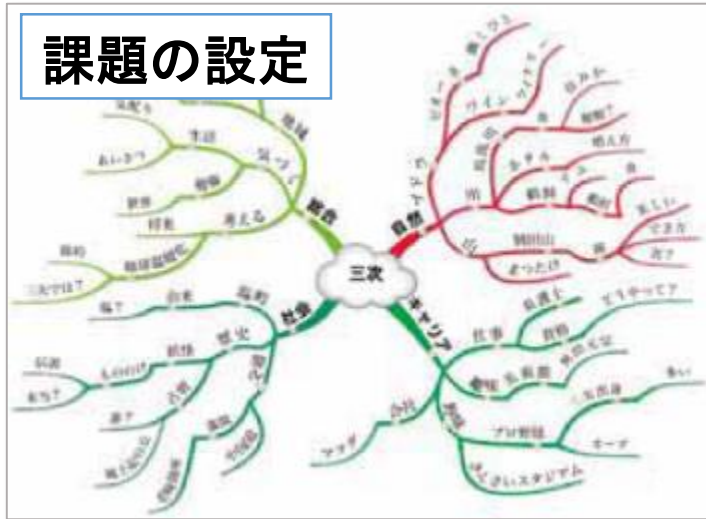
課題の設定

三次

総合
気配り
あいさつ
生活
地域
気づく
新聞
行動
将来
考える
環境
地球温暖化
三次守は？

自然
川
山
鵜飼
食
まつたけ
霧
できた
なぜ？
美しい

社会
歴史
由来
地名
何？
伝説
本当？
前？
古墳
城
戦国武将
中国地方

キャリア
仕事
看護師
お医者さん
どうやって？
なる
プロ野球
オーナー
三次出身
多い
マツダ
会社
まえだスタジアム